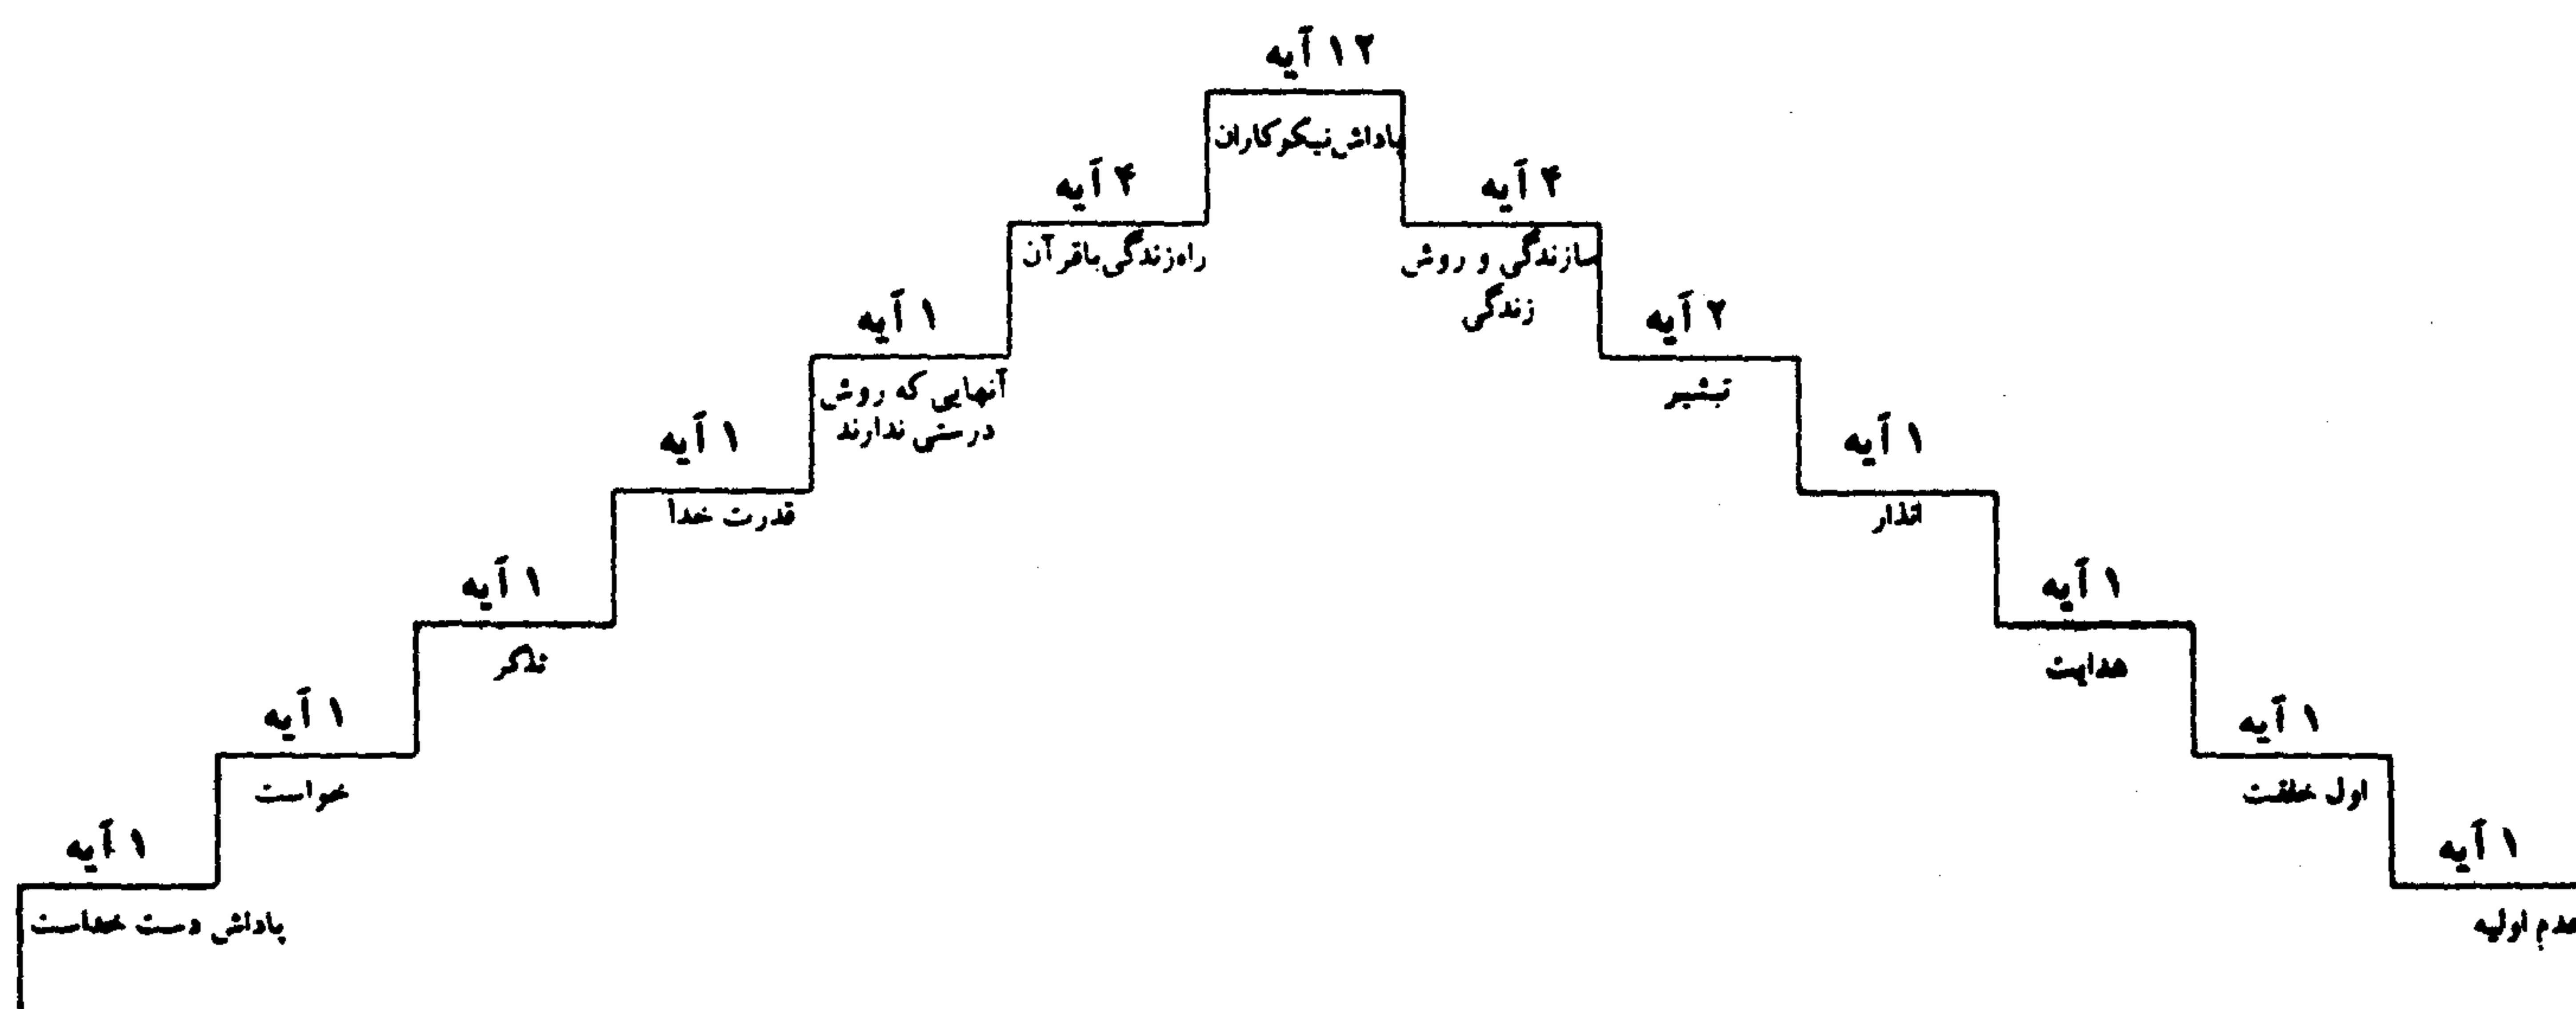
۱۲ آیه
پاداش نیکوکاران

۴ آیه
راه زندگی با قرآن

۴ آیه
سازندگی و روش زندگی

۱ آیه
آنهایی که روش درستی ندارند

۲ آیه
تبشیر

۱ آیه
قدرت خدا

۱ آیه
انذار

۱ آیه
تذکر

۱ آیه
هدایت

۱ آیه
خواست

۱ آیه
اول خلقت

۱ آیه
پاداش دست خداست

۱ آیه
عدم اولیه